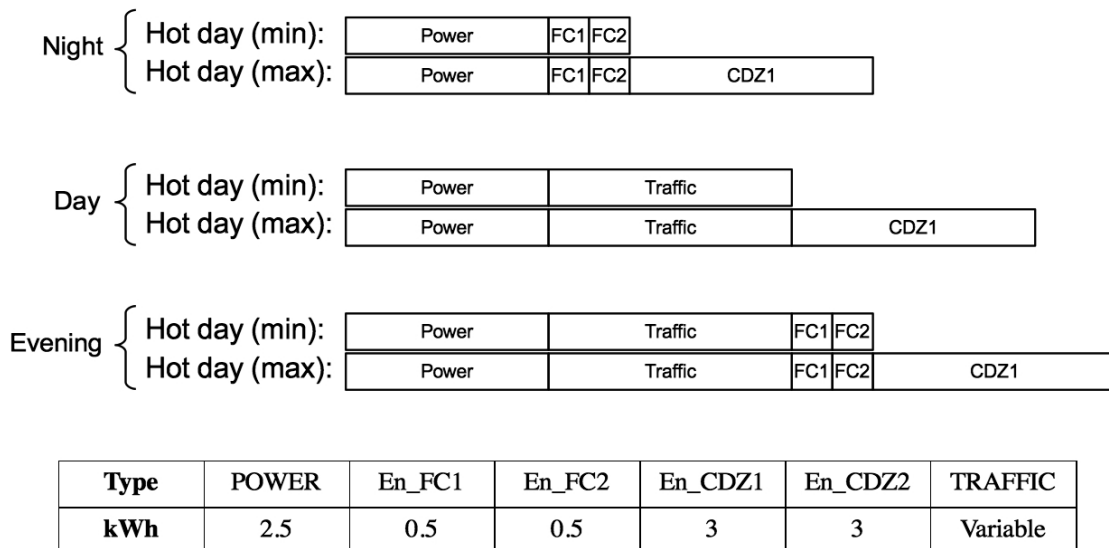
Night Hot day (min): Power FC1 FC2
Hot day (max): Power FC1 FC2 CDZ1

Day Hot day (min): Power Traffic
Hot day (max): Power Traffic CDZ1

Evening Hot day (min): Power Traffic FC1 FC2
Hot day (max): Power Traffic FC1 FC2 CDZ1

| Type | POWER | En_FC1 | En_FC2 | En_CDZ1 | En_CDZ2 | TRAFFIC |
|---|---|---|---|---|---|---|
| kWh | 2.5 | 0.5 | 0.5 | 3 | 3 | Variable |